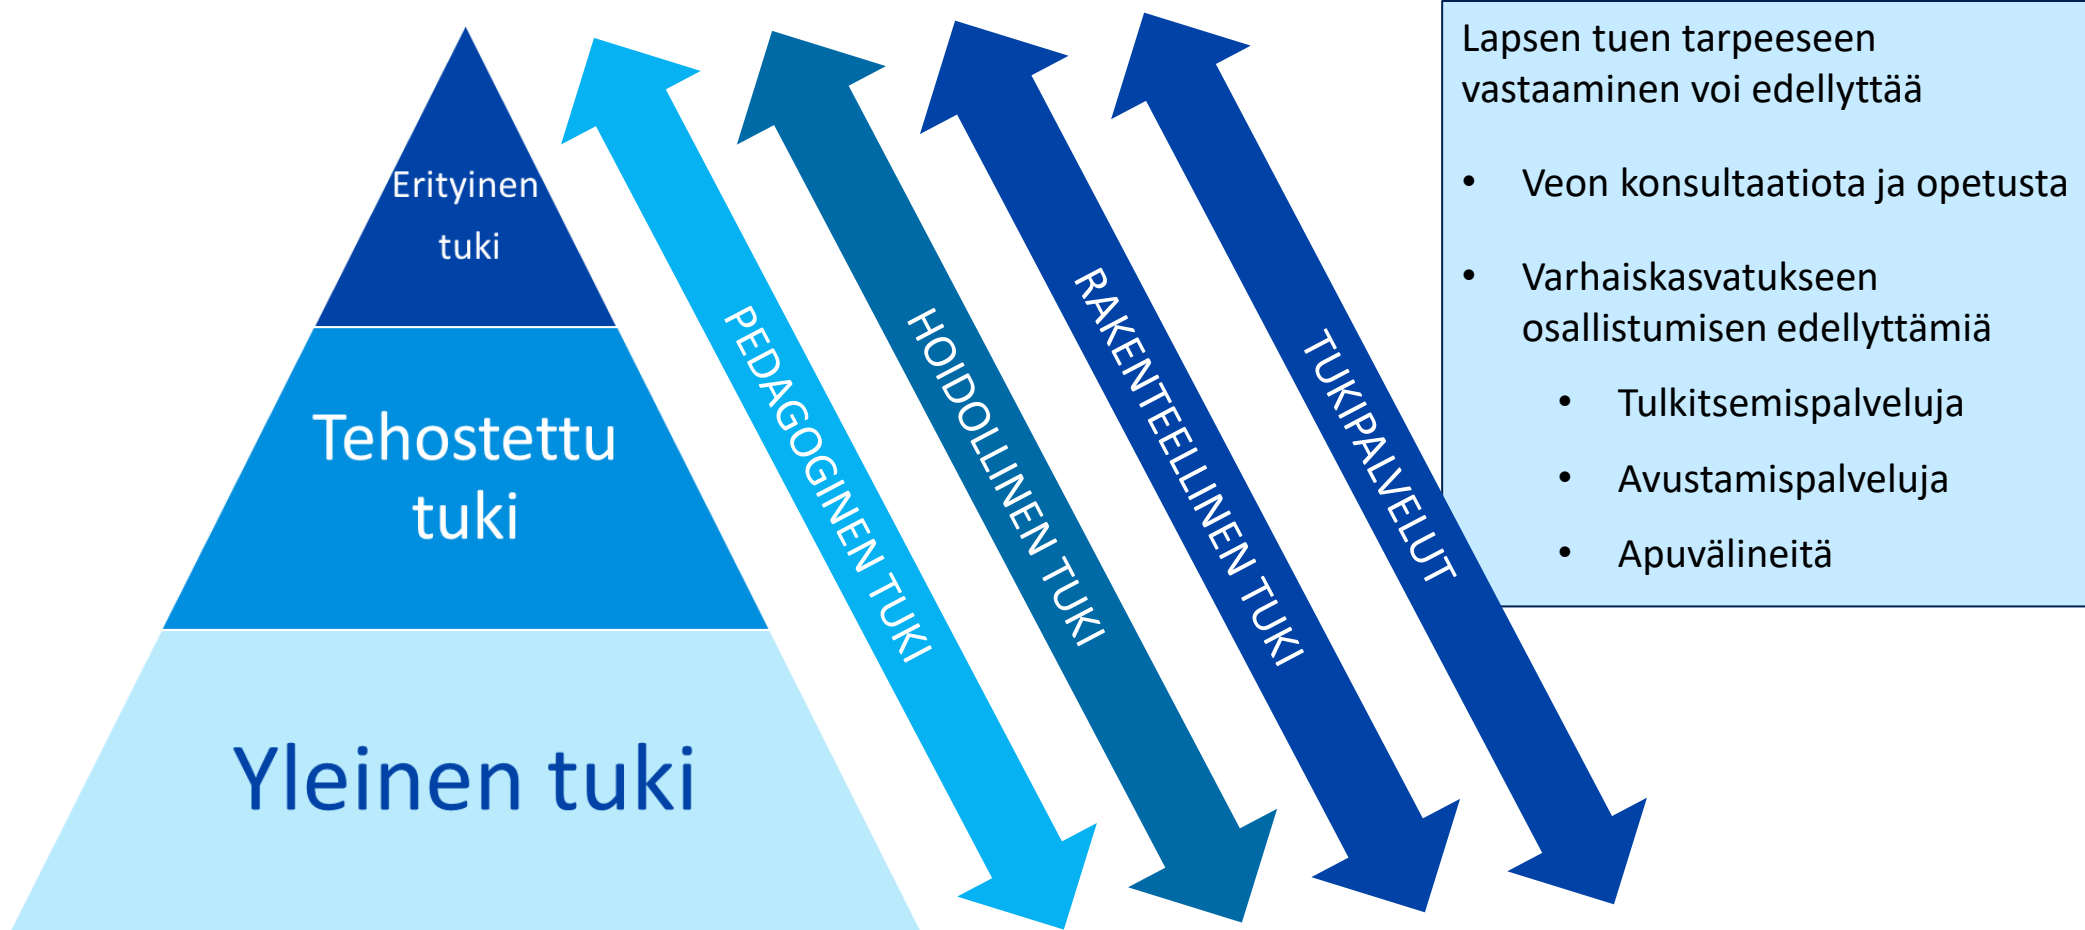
Erityinen tuki

Tehostettu tuki

Yleinen tuki

PEDAGOGINEN TUKI

HOIDOLLINEN TUKI

RAKENTEELLINEN TUKI

TUKIPALVELUT

Lapsen tuen tarpeeseen vastaaminen voi edellyttää

- Veon konsultaatiota ja opetusta
- Varhaiskasvatukseen osallistumisen edellyttämiä
    - Tulkitsemispalveluja
    - Avustamispalveluja
    - Apuvälineitä